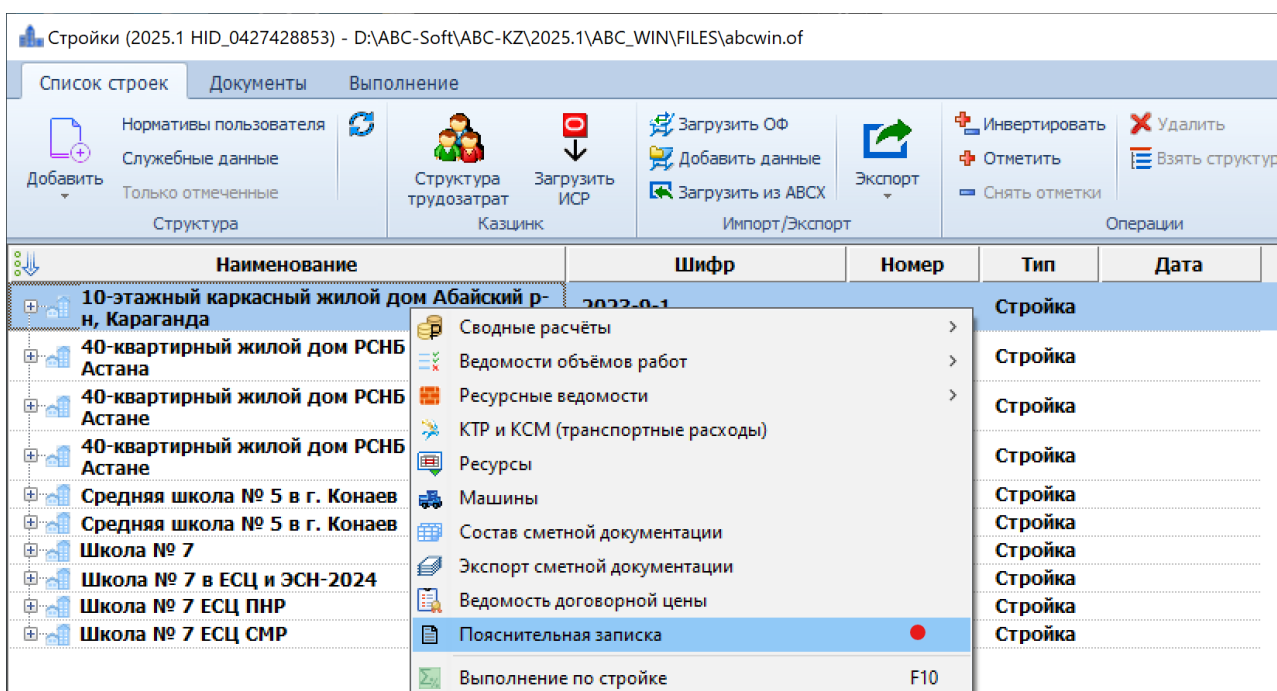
Стройки (2025.1 HID_0427428853) - D:\ABC-Soft\ABC-KZ\2025.1\ABC_WIN\FILES\abcwin.of

Список строек | Документы | Выполнение

Добавить
Нормативы пользователя
Служебные данные
Только отмеченные
Структура

Структура трудозатрат
Загрузить ИСР
Казцинк

Загрузить ОФ
Добавить данные
Загрузить из АВСХ
Экспорт
Импорт/Экспорт

Инвертировать
Отметить
Снять отметки
Удалить
Взять структур
Операции

| Наименование | Шифр | Номер | Тип | Дата |
|---|---|---|---|---|
| 10-этажный каркасный жилой дом Абайский р-н, Караганда | 2023-9-1 | | Стройка | |
| 40-квартирный жилой дом РСНБ Астана | | | Стройка | |
| 40-квартирный жилой дом РСНБ Астане | | | Стройка | |
| 40-квартирный жилой дом РСНБ Астане | | | Стройка | |
| Средняя школа № 5 в г. Конаев | | | Стройка | |
| Средняя школа № 5 в г. Конаев | | | Стройка | |
| Школа № 7 | | | Стройка | |
| Школа № 7 в ЕСЦ и ЭСН-2024 | | | Стройка | |
| Школа № 7 ЕСЦ ПНР | | | Стройка | |
| Школа № 7 ЕСЦ СМР | | | Стройка | |

Сводные расчёты
Ведомости объёмов работ
Ресурсные ведомости
КТР и КСМ (транспортные расходы)
Ресурсы
Машины
Состав сметной документации
Экспорт сметной документации
Ведомость договорной цены
Пояснительная записка
Выполнение по стройке F10